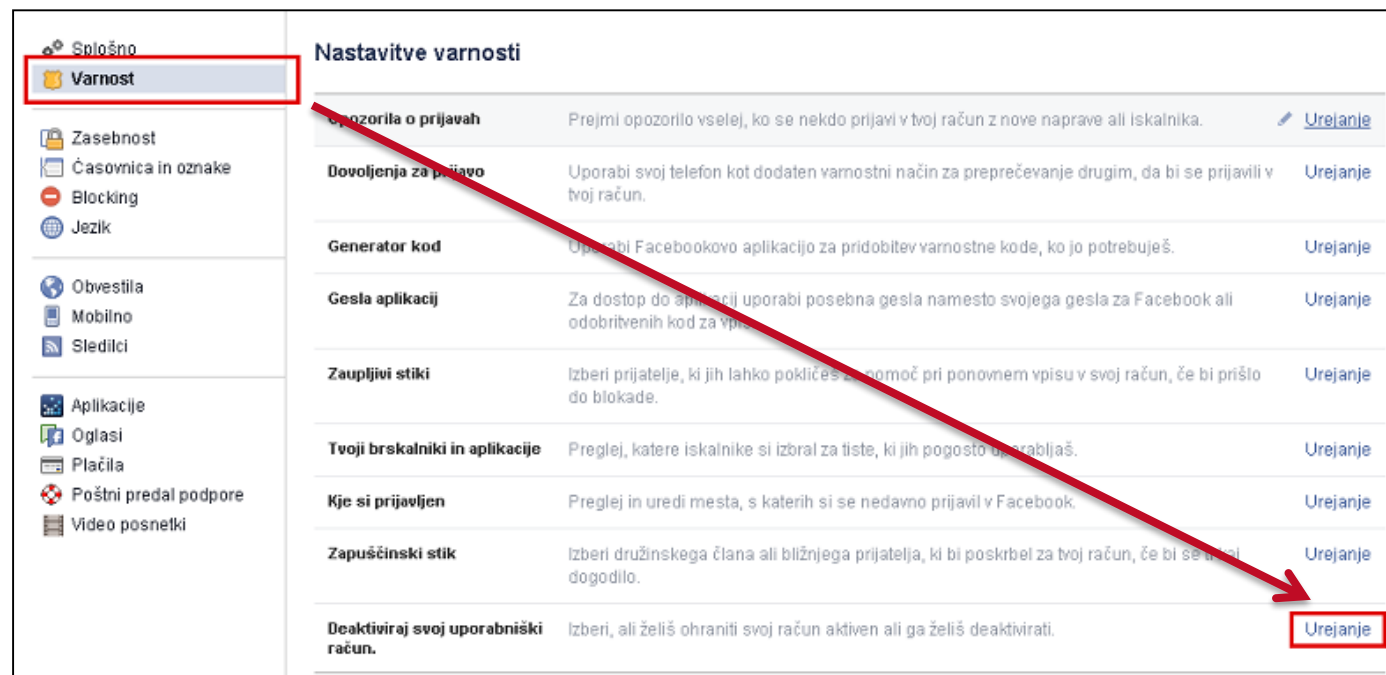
Splošno
Varnost

Zasebnost
Časovnica in oznake
Blocking
Jezik

Obvestila
Mobilno
Sledilci

Aplikacije
Oglasi
Plačila
Poštni predal podpore
Video posnetki

Nastavitve varnosti

| | | |
|---|---|---|
| Opozorila o prijavah | Prejmi opozorilo vselej, ko se nekdo prijavi v tvoj račun z nove naprave ali iskalnika. | Urejanje |
| Dovoljenja za prijavo | Uporabi svoj telefon kot dodaten varnostni način za preprečevanje drugim, da bi se prijavili v tvoj račun. | Urejanje |
| Generator kod | Uporabi Facebookovo aplikacijo za pridobitev varnostne kode, ko jo potrebuješ. | Urejanje |
| Gesla aplikacij | Za dostop do aplikacij uporabi posebna gesla namesto svojega gesla za Facebook ali odobritvenih kod za vpis. | Urejanje |
| Zaupljivi stiki | Izberi prijatelje, ki jih lahko pokličeš za pomoč pri ponovnem vpisu v svoj račun, če bi prišlo do blokade. | Urejanje |
| Tvoji brskalniki in aplikacije | Preglej, katere iskalnike si izbral za tiste, ki jih pogosto uporabljaš. | Urejanje |
| Kje si prijavljen | Preglej in uredi mesta, s katerih si se nedavno prijavil v Facebook. | Urejanje |
| Zapuščinski stik | Izberi družinskega člana ali bližnjega prijatelja, ki bi poskrbel za tvoj račun, če bi se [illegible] dogodilo. | Urejanje |
| Deaktiviraj svoj uporabniški račun. | Izberi, ali želiš ohraniti svoj račun aktiven ali ga želiš deaktivirati. | Urejanje |